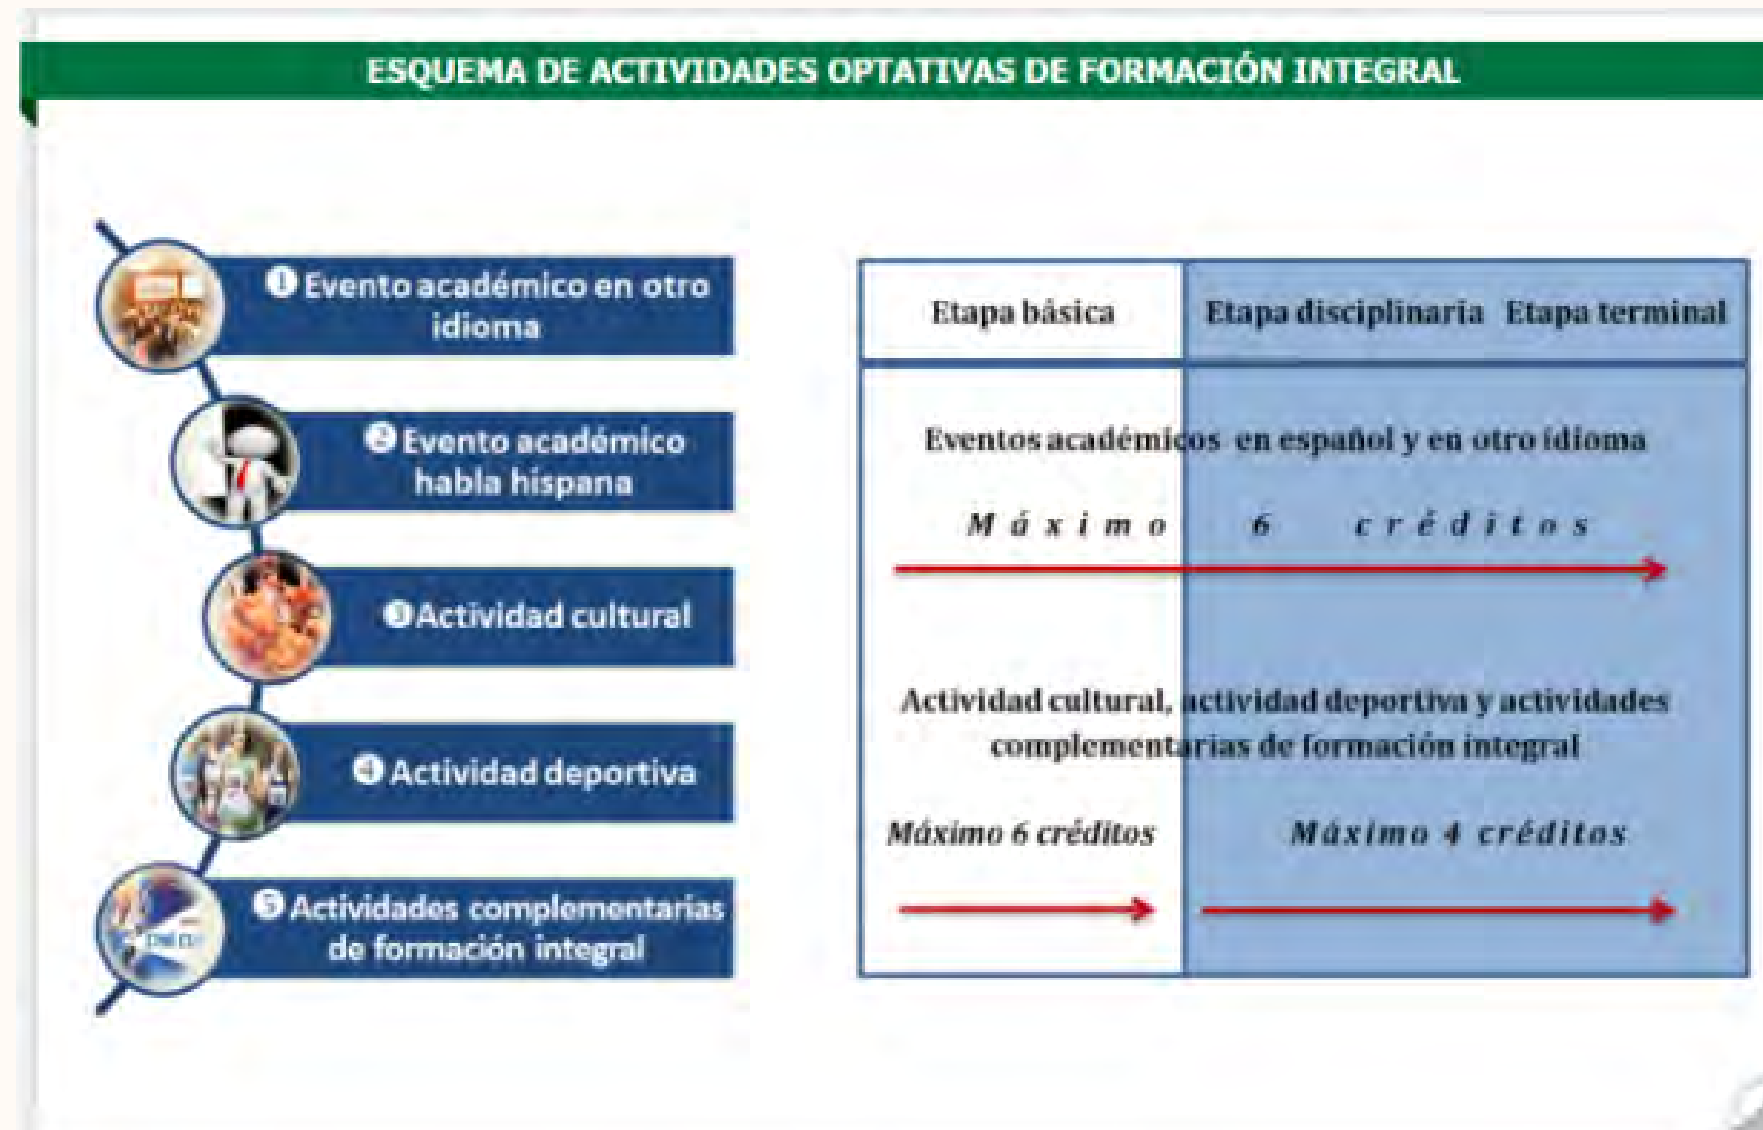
ESQUEMA DE ACTIVIDADES OPTATIVAS DE FORMACIÓN INTEGRAL

❶ Evento académico en otro idioma

❷ Evento académico habla hispana

❸ Actividad cultural

❹ Actividad deportiva

❺ Actividades complementarias de formación integral

| Etapa básica | Etapa disciplinaria Etapa terminal |
|---|---|

Eventos académicos en español y en otro idioma

Máximo 6 créditos

Actividad cultural, actividad deportiva y actividades complementarias de formación integral

Máximo 6 créditos

Máximo 4 créditos